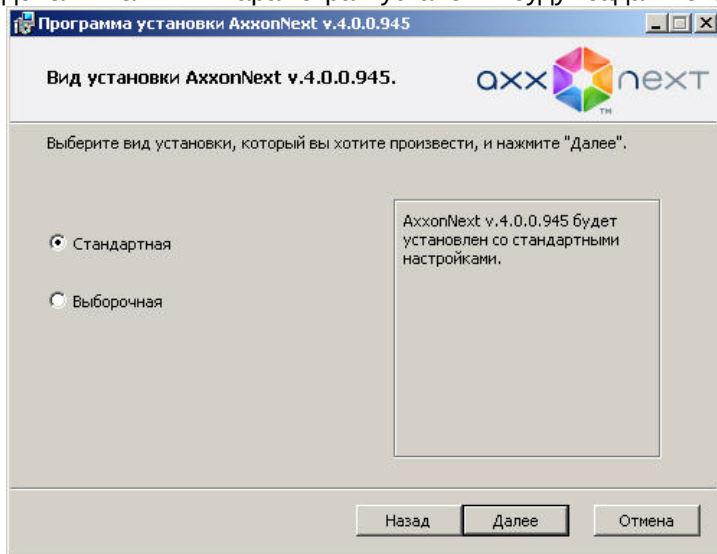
Программа установки AxxonNext v.4.0.0.945

Вид установки AxxonNext v.4.0.0.945.

axxnext

Выберите вид установки, который вы хотите произвести, и нажмите "Далее".

Стандартная

Выборочная

AxxonNext v.4.0.0.945 будет установлен со стандартными настройками.

Назад Далее Отмена